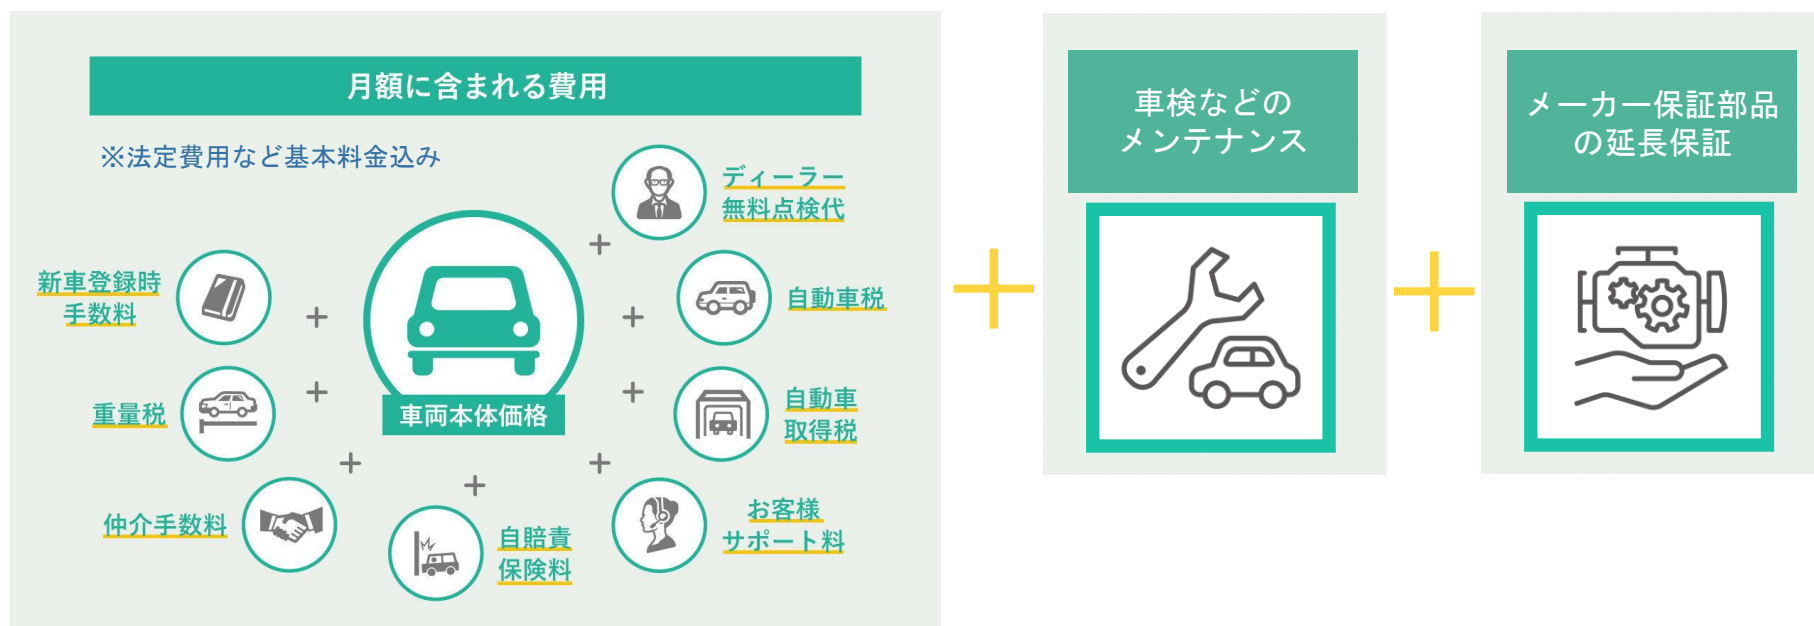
月額に含まれる費用

※法定費用など基本料金込み

車両本体価格

新車登録時
手数料

重量税

仲介手数料

自賠責
保険料

お客様
サポート料

自動車
取得税

自動車税

ディーラー
無料点検代

+ + + + + + + +

+

車検などの
メンテナンス

+

メーカー保証部品
の延長保証